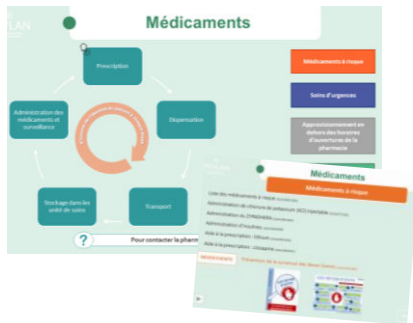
LAN

Médicaments

Prescription

Dispensation

Transport

Stockage dans les unités de soins

Administration des médicaments et surveillance

Médicaments à risque

Soins d'urgences

Approvisionnement en dehors des horaires d'ouvertures de la pharmacie

Pour contacter la pharm

?

Médicaments

Médicaments à risque

Liste des médicaments à risque

Administration de chlorure de potassium (KCl) injectable

Administration de L'HEPARINE

Administration d'insulines

Aide à la prescription : Elthotil

Aide à la prescription : clozapine

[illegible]

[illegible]